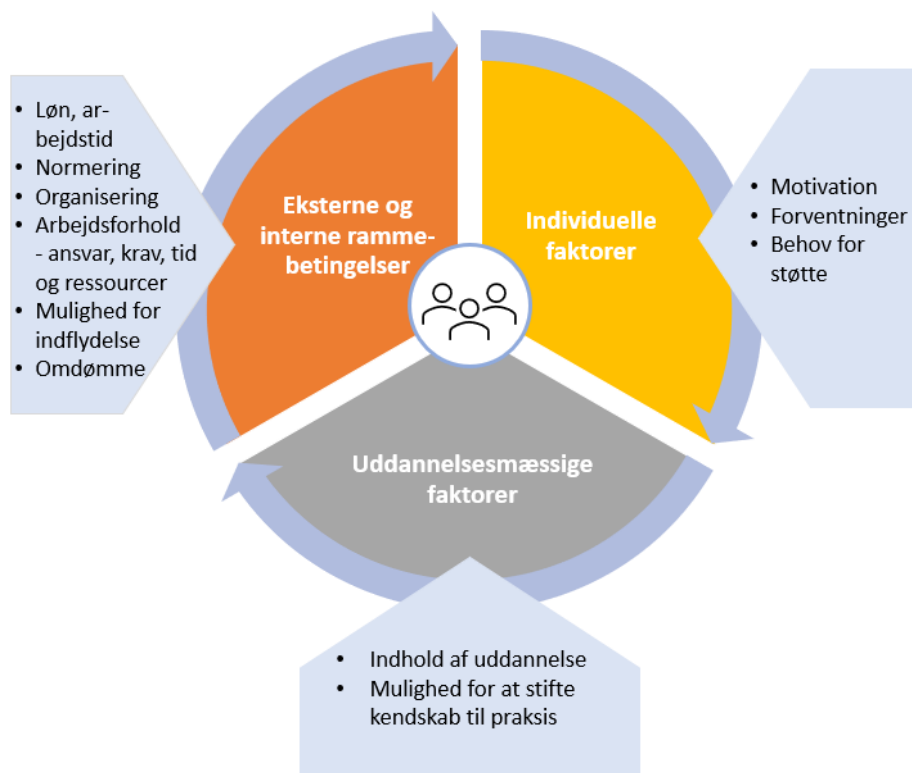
- Løn, arbejdstid
- Normering
- Organisering
- Arbejdsforhold - ansvar, krav, tid og ressourcer
- Mulighed for indflydelse
- Omdømme

Eksterne og interne rammebetingelser

Individuelle faktorer

- Motivation
- Forventninger
- Behov for støtte

Uddannelsesmæssige faktorer

- Indhold af uddannelse
- Mulighed for at stifte kendskab til praksis